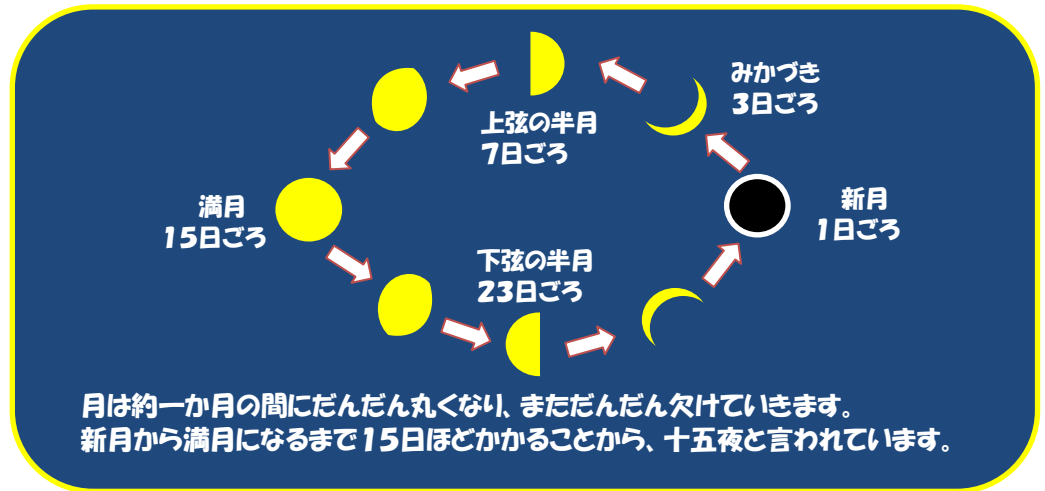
みかづき
3日ごろ

上弦の半月
7日ごろ

満月
15日ごろ

新月
1日ごろ

下弦の半月
23日ごろ

月は約一か月の間にだんだん丸くなり、まただんだん欠けていきます。
新月から満月になるまで15日ほどかかることから、十五夜と言われています。